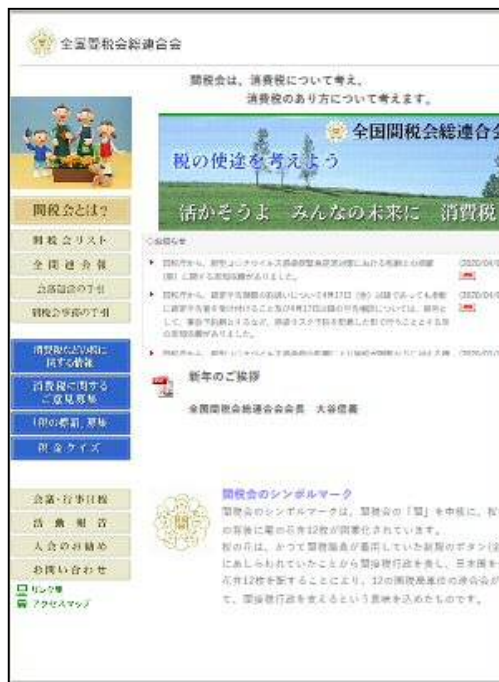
全国間税会総連合会

間税会は、消費税について考え、
消費税のあり方について考えます。

全国間税会総連合会
税の使途を考えよう
活かそうよ　みんなの未来に　消費税

間税会とは?
間税会リスト
全間連会報
会員組合の手引
間税会事務の手引
消費税などの税に関する情報
消費税に関するご意見募集
1円の標語、募集
税金クイズ
会議・行事日程
活動報告
入会のお勧め
お問い合わせ
リンク集
アクセスマップ

○お知らせ
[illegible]
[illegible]
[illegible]

新年のご挨拶
全国間税会総連合会会長　大谷信義

間税会のシンボルマーク
間税会のシンボルマークは、間税会の「間」を中心に、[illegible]
の周囲に菊の花弁12枚が図案化されています。
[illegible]
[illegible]
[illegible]
て、間接税行政を支えるという意味を込めたものです。